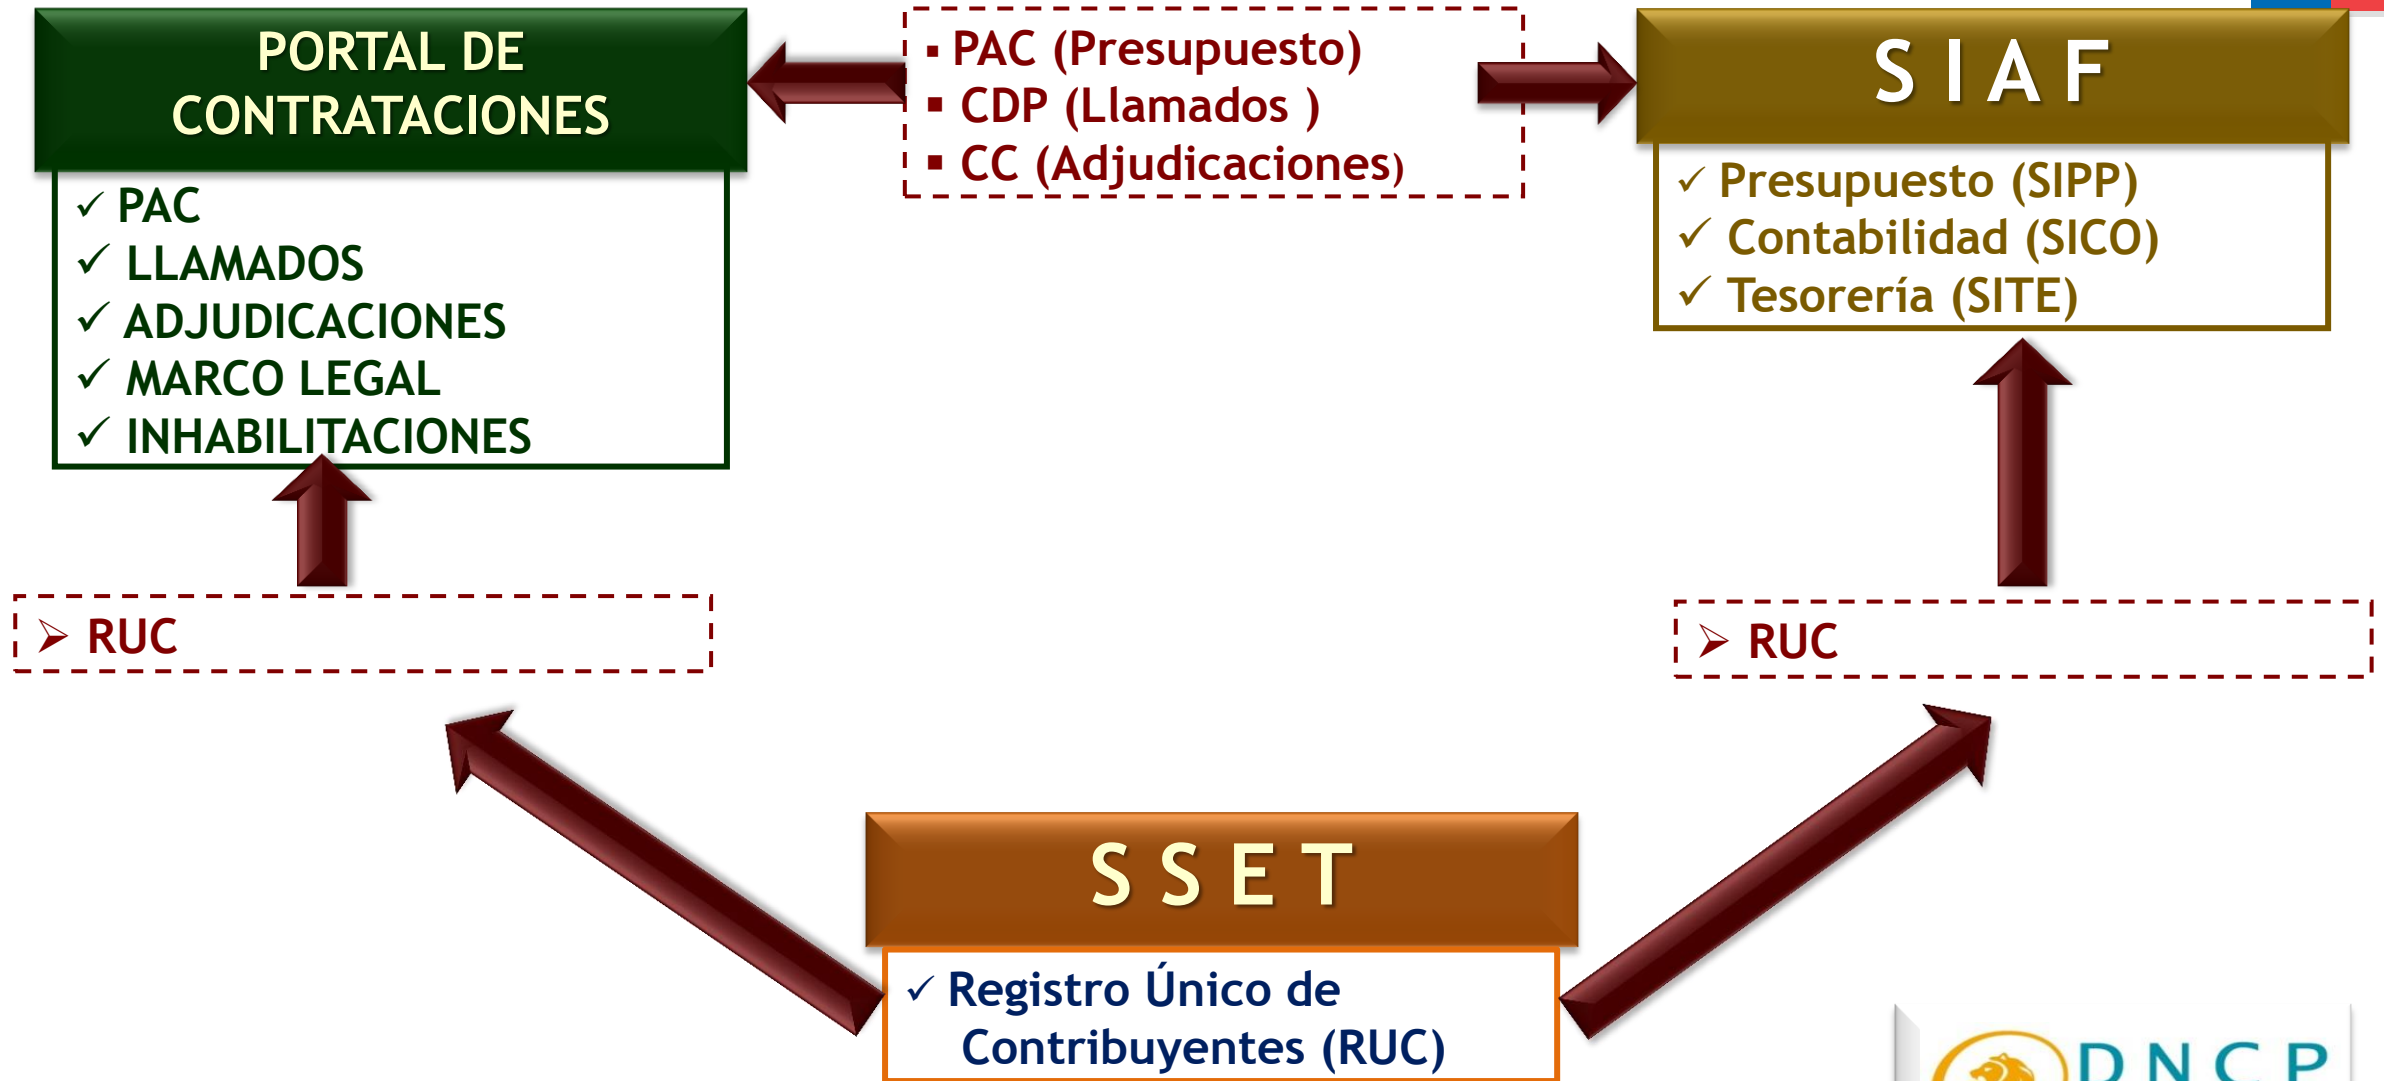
PORTAL DE CONTRATACIONES

✓ PAC
✓ LLAMADOS
✓ ADJUDICACIONES
✓ MARCO LEGAL
✓ INHABILITACIONES

▪ PAC (Presupuesto)
▪ CDP (Llamados )
▪ CC (Adjudicaciones)

S I A F

✓ Presupuesto (SIPP)
✓ Contabilidad (SICO)
✓ Tesorería (SITE)

➢ RUC

➢ RUC

S S E T

✓ Registro Único de Contribuyentes (RUC)

DNCP